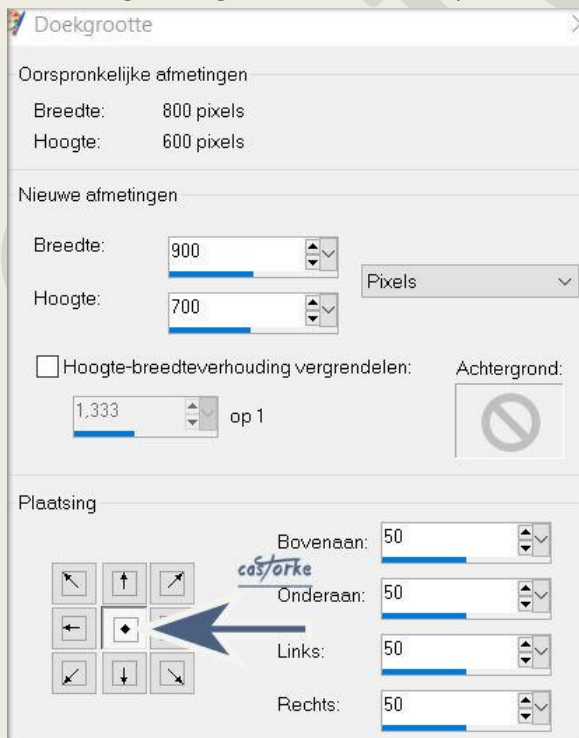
Doekgrootte

Oorspronkelijke afmetingen

Breedte: 800 pixels

Hoogte: 600 pixels

Nieuwe afmetingen

Breedte: 900

Hoogte: 700

Pixels

Hoogte-breedteverhouding vergrendelen:

1,333 op 1

Achtergrond:

Plaatsing

castorke

Bovenaan: 50

Onderaan: 50

Links: 50

Rechts: 50